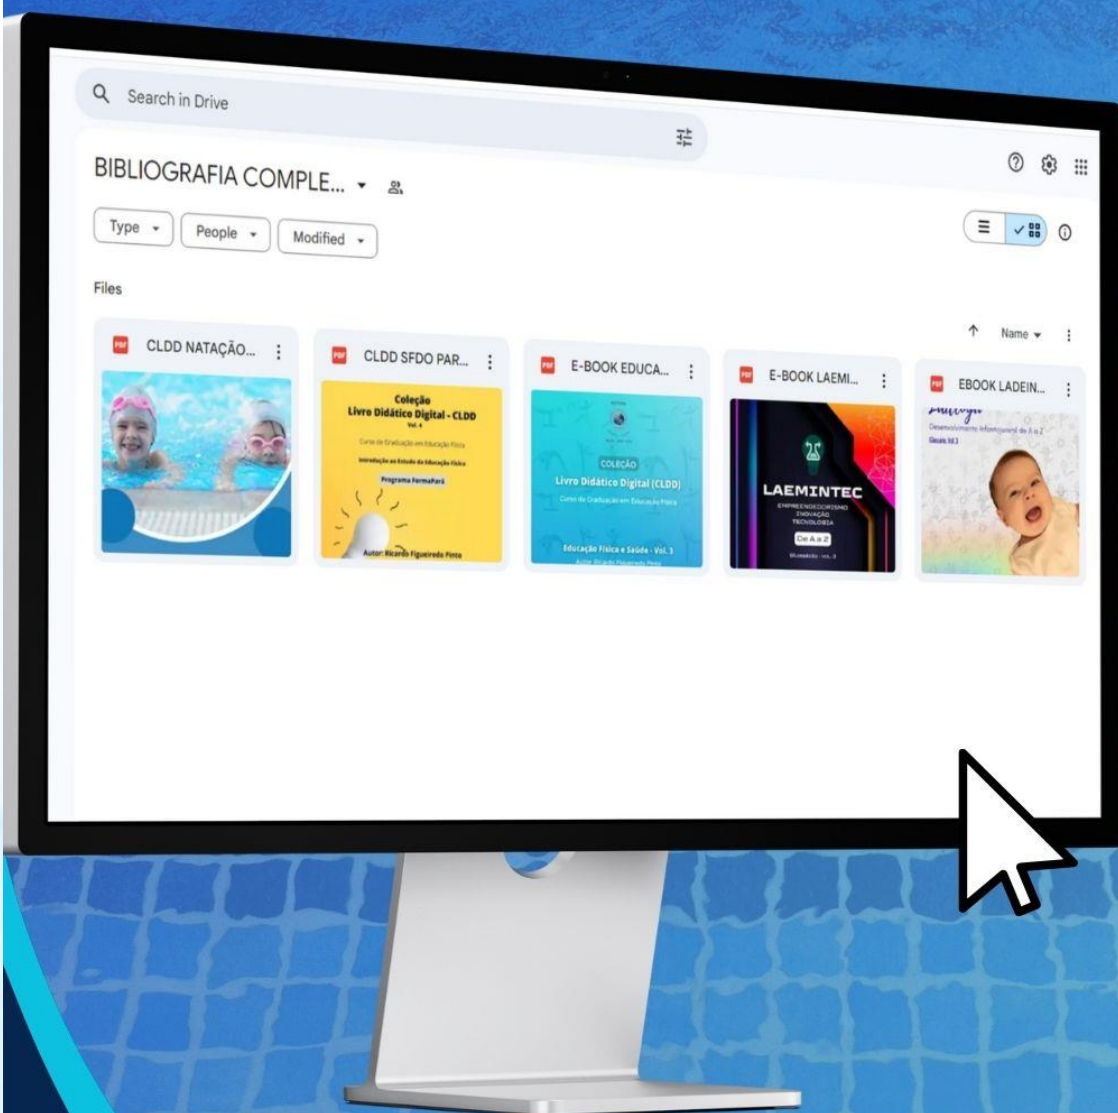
Search in Drive

BIBLIOGRAFIA COMPLE...

Type People Modified

Files

Name

PDF CLDD NATAÇÃO...

PDF CLDD SFDO PAR...

Coleção
Livro Didático Digital - CLDD
Vol. 4
Curso de Graduação em Educação Física
Introdução ao Estudo da Educação Física
Programa FormaPará
Autor: Ricardo Figueiredo Pinto

PDF E-BOOK EDUCA...

COLEÇÃO
Livro Didático Digital (CLDD)
Curso de Graduação em Educação Física
Educação Física e Saúde - Vol. 3
Autor: Ricardo Figueiredo Pinto

PDF E-BOOK LAEMI...

LAEMINTEC
EMPREENDEDORISMO
INOVAÇÃO
TECNOLOGIA
De A a Z
Glossário - Vol. 3

PDF EBOOK LADEIN...

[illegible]
Desenvolvimento Infantojuvenil de A a Z
Glossário Vol.3